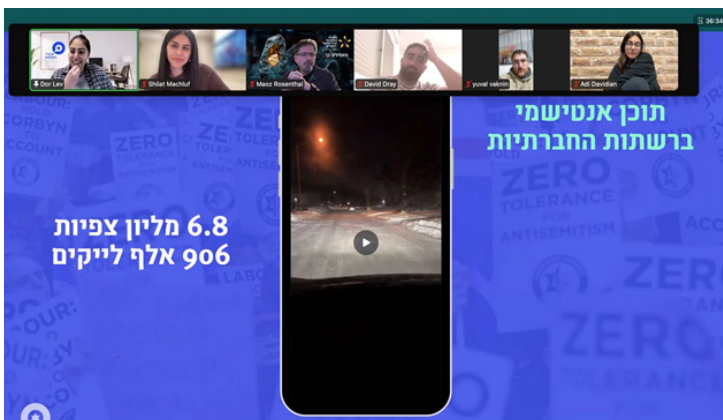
36:34

Dor Lev
Shilat Machluf
Maoz Rosenthal
David Dray
yuval vaknin
Adi Davidian

תוכן אנטישמי ברשתות החברתיות

6.8 מליון צפיות
906 אלף לייקים

CORBYN
ACCOUNT
ZERO TOLERANCE FOR ANTISEMITISM
ZERO TOLERANCE FOR ANTISEMITISM
ZERO TOLERANCE FOR ANTISEMITISM
ZERO
ZERO
ACCO
LABOUR
OUR: